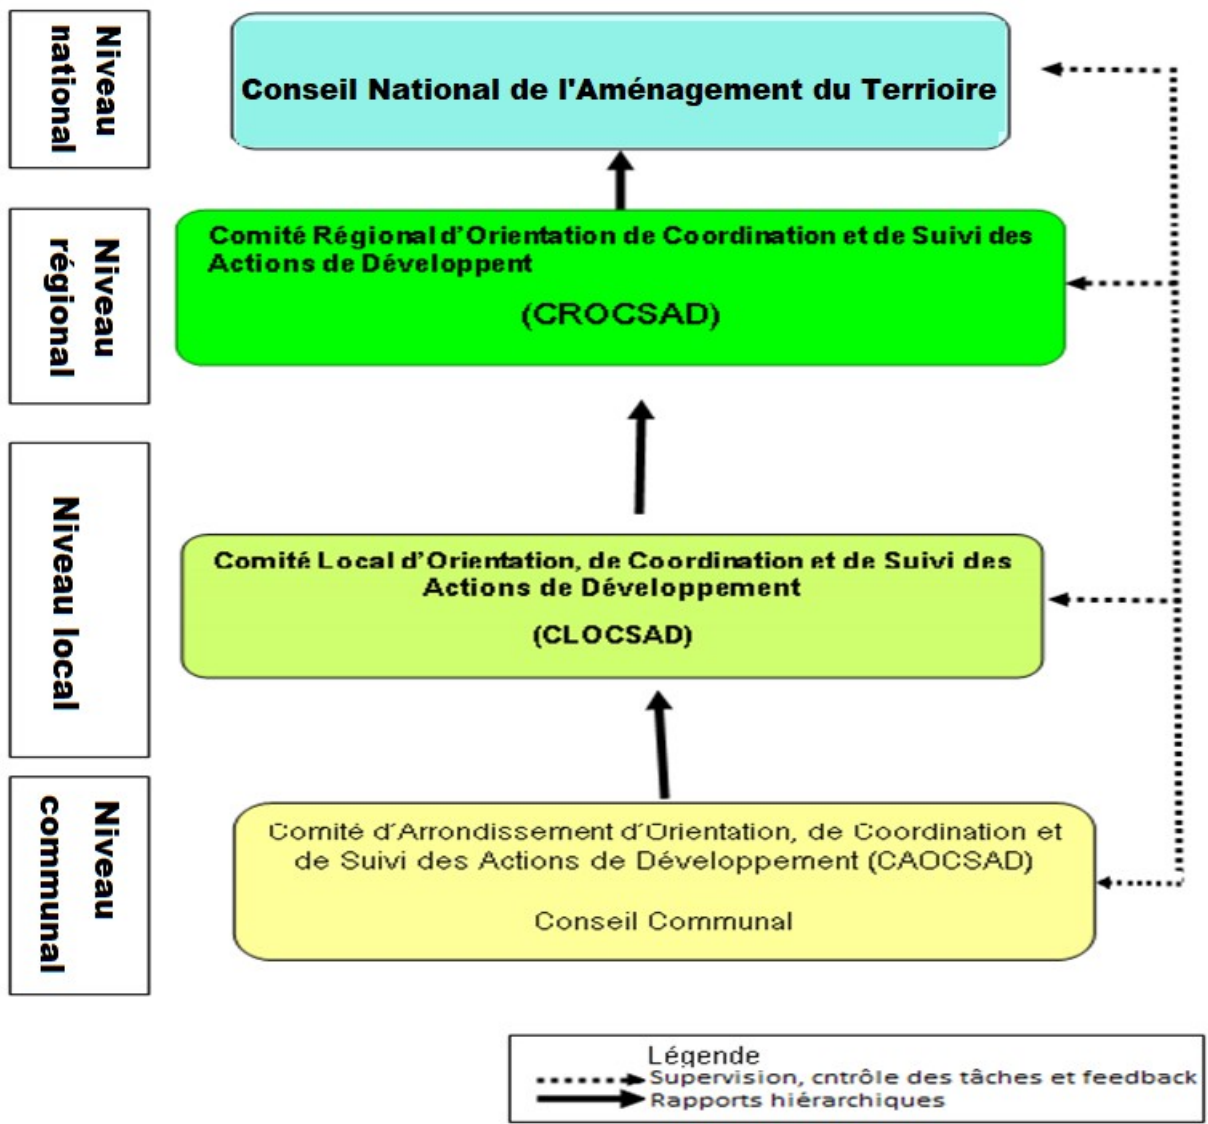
Niveau national

Conseil National de l'Aménagement du Terrioire

Niveau régional

Comité Régional d'Orientation de Coordination et de Suivi des Actions de Développent

(CROCSAD)

Niveau local

Comité Local d'Orientation, de Coordination et de Suivi des Actions de Développement

(CLOCSAD)

Niveau communal

Comité d'Arrondissement d'Orientation, de Coordination et de Suivi des Actions de Développement (CAOCSAD)

Conseil Communal

Légende
Supervision, cntrôle des tâches et feedback
Rapports hiérarchiques